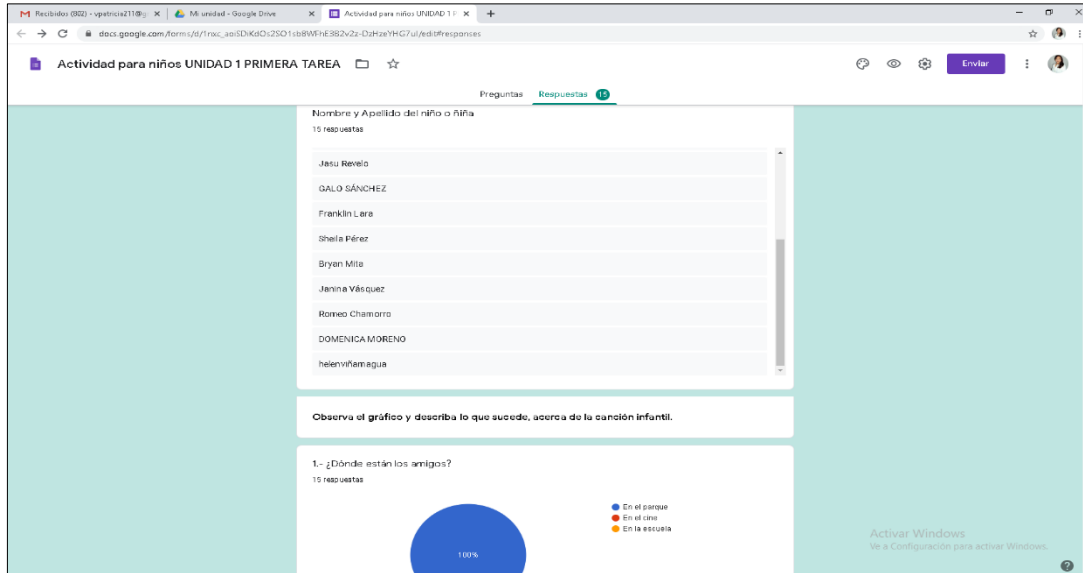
Recibidos (802) - vpatricia211@g × | Mi unidad - Google Drive × | Actividad para niños UNIDAD 1 P × +

docs.google.com/forms/d/1nxc_aoiSDiKdOs2SO1sb8WFhE382v2z-DzHzeYHG7ul/edit#responses

Actividad para niños UNIDAD 1 PRIMERA TAREA

Enviar

Preguntas Respuestas 15

Nombre y Apellido del niño o ñiña
15 respuestas

Jasu Revelo
GALO SÁNCHEZ
Franklin Lara
Sheila Pérez
Bryan Mite
Janina Vásquez
Romeo Chamorro
DOMENICA MORENO
helenviñamagua

Observa el gráfico y describa lo que sucede, acerca de la canción infantil.

1.- ¿Dónde están los amigos?
15 respuestas

En el parque
En el cine
En la escuela

100%

Activar Windows
Ve a Configuración para activar Windows.